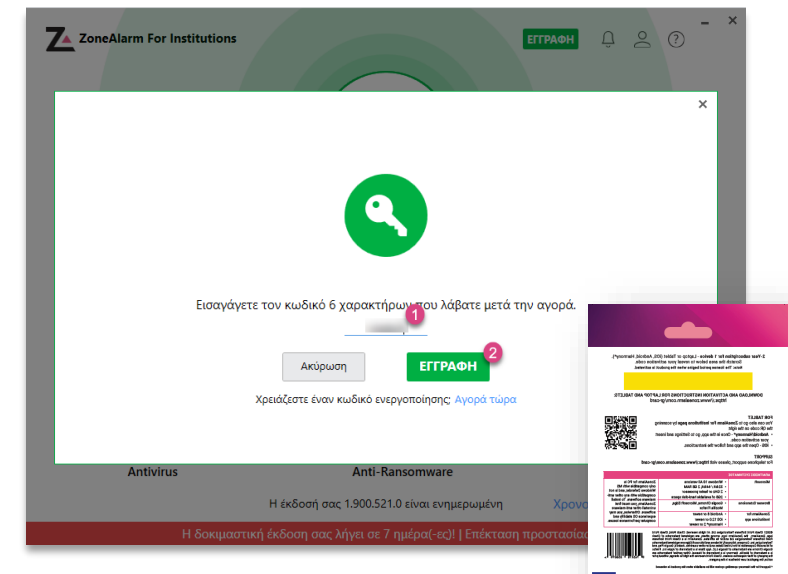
ZoneAlarm For Institutions

ΕΓΓΡΑΦΗ

Εισαγάγετε τον κωδικό 6 χαρακτήρων που λάβατε μετά την αγορά.

1

Ακύρωση

ΕΓΓΡΑΦΗ

2

Χρειάζεστε έναν κωδικό ενεργοποίησης; Αγορά τώρα

Antivirus

Anti-Ransomware

Η έκδοσή σας 1.900.521.0 είναι ενημερωμένη

Χρονο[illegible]

Η δοκιμαστική έκδοση σας λήγει σε 7 ημέρα(-ες)! | Επέκταση προστασία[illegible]

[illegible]